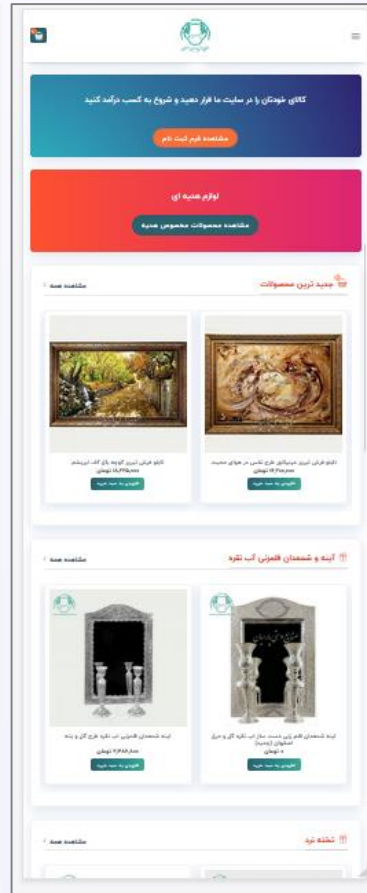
کالای خودتان را در سایت ما قرار دهید و شروع به کسب درآمد کنید

مشاهده فرم ثبت نام

لوازم هدیه ای

مشاهده محصولات مخصوص هدیه

جدید ترین محصولات

مشاهده همه

تابلو فرش تبریز مینیاتور طرح نقاشی در هوای محبت

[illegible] تومان

افزودن به سبد خرید

تابلو فرش تبریز کوچه باغ کف ابریشم

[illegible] تومان

افزودن به سبد خرید

آینه و شمعدان قلمزنی آب نقره

مشاهده همه

آینه شمعدان قلم زنی دست ساز آب نقره گل و مرغ اصفهان (جدید)

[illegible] تومان

افزودن به سبد خرید

آینه شمعدان قلمزنی آب نقره طرح گل و بته

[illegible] تومان

افزودن به سبد خرید

تخته نرد

مشاهده همه